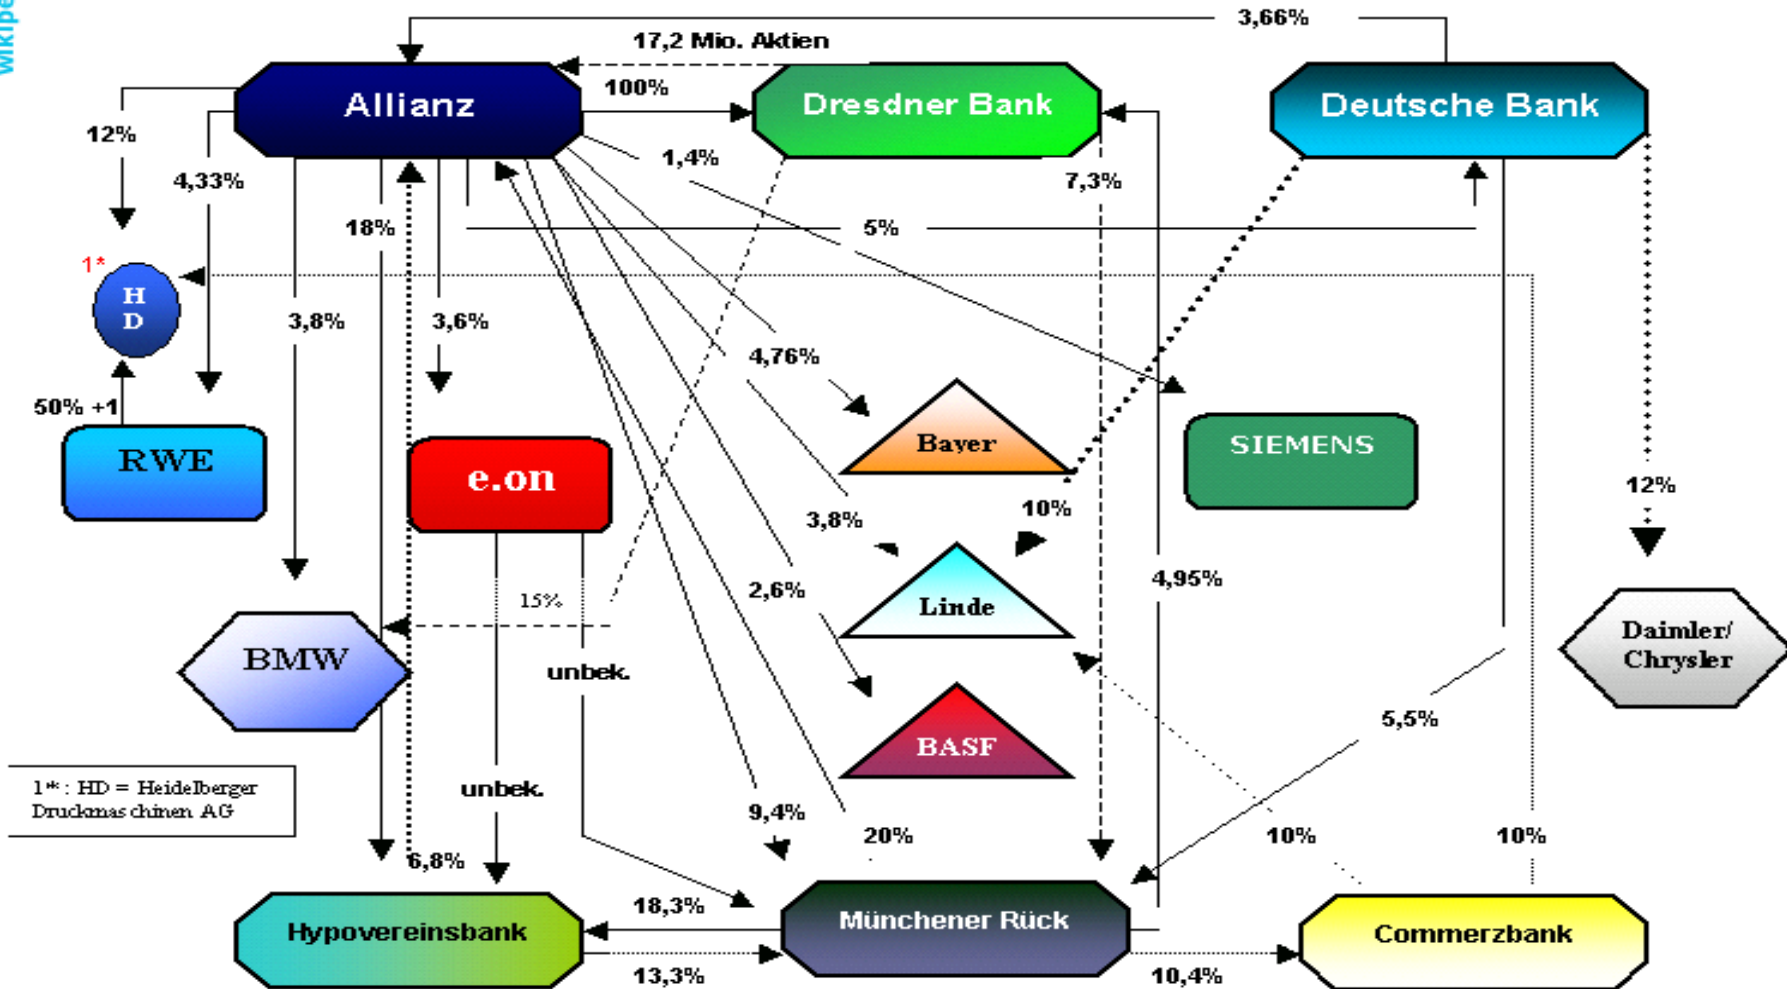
wikipe

3,66%

17,2 Mio. Aktien

Allianz

100%

Dresdner Bank

Deutsche Bank

12%

4,33%

1,4%

7,3%

18%

5%

1*

H D

3,8%

3,6%

4,76%

50% +1

RWE

Bayer

SIEMENS

e.on

10%

12%

3,8%

15%

2,6%

Linde

4,95%

BMW

unbek.

Daimler/ Chrysler

BASF

5,5%

1*: HD = Heidelberger Druckmaschinen AG

unbek.

9,4%

20%

10%

10%

6,8%

18,3%

Hypovereinsbank

Münchener Rück

Commerzbank

13,3%

10,4%